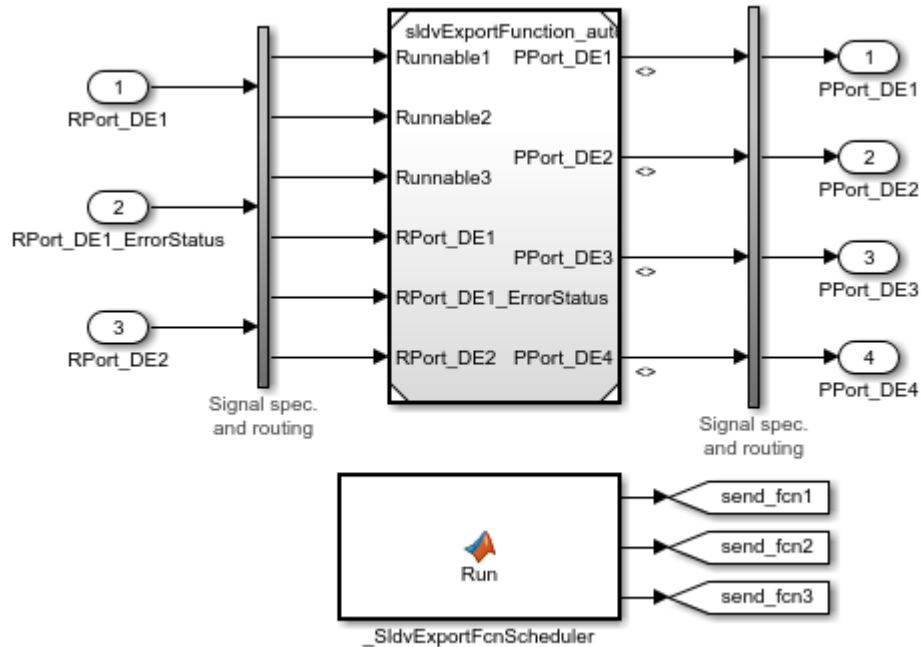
1
RPort_DE1

2
RPort_DE1_ErrorStatus

3
RPort_DE2

Signal spec. and routing

sldvExportFunction_aut
Runnable1
Runnable2
Runnable3
RPort_DE1
RPort_DE1_ErrorStatus
RPort_DE2
PPort_DE1
PPort_DE2
PPort_DE3
PPort_DE4

<>
<>
<>
<>

Signal spec. and routing

1
PPort_DE1

2
PPort_DE2

3
PPort_DE3

4
PPort_DE4

Run
_SldvExportFcnScheduler

send_fcn1
send_fcn2
send_fcn3